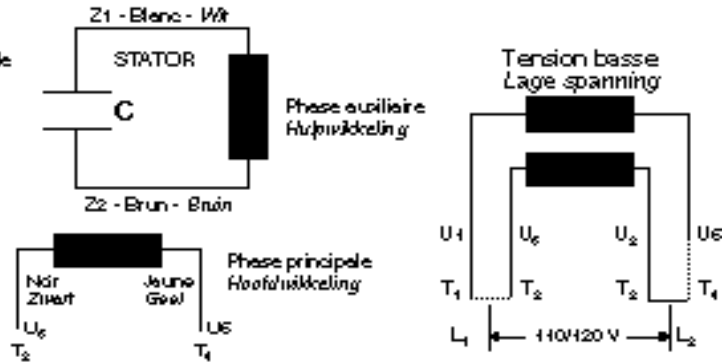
Z1 - Blanc - Wit

STATOR

C

Phase auxiliaire
Hulpwikkeling

Z2 - Brun - Bruin

Noir
Zwart

Jaune
Geel

Phase principale
Hoofdwikkeling

$U_5$

U6

$T_2$

$T_4$

Tension basse
Lage spanning

U1

$U_5$

$U_2$

U6

$T_1$

$T_2$

$T_3$

$T_4$

$L_1$

110/120 V

$L_2$